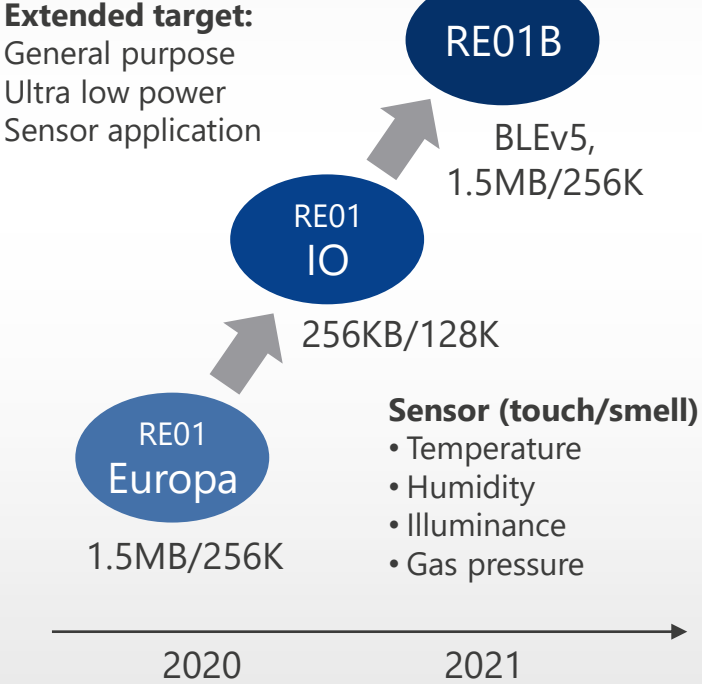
**Extended target:**
General purpose
Ultra low power
Sensor application

RE01B

BLEv5,
1.5MB/256K

RE01
IO

256KB/128K

**Sensor (touch/smell)**
• Temperature
• Humidity
• Illuminance
• Gas pressure

RE01
Europa

1.5MB/256K

2020 2021